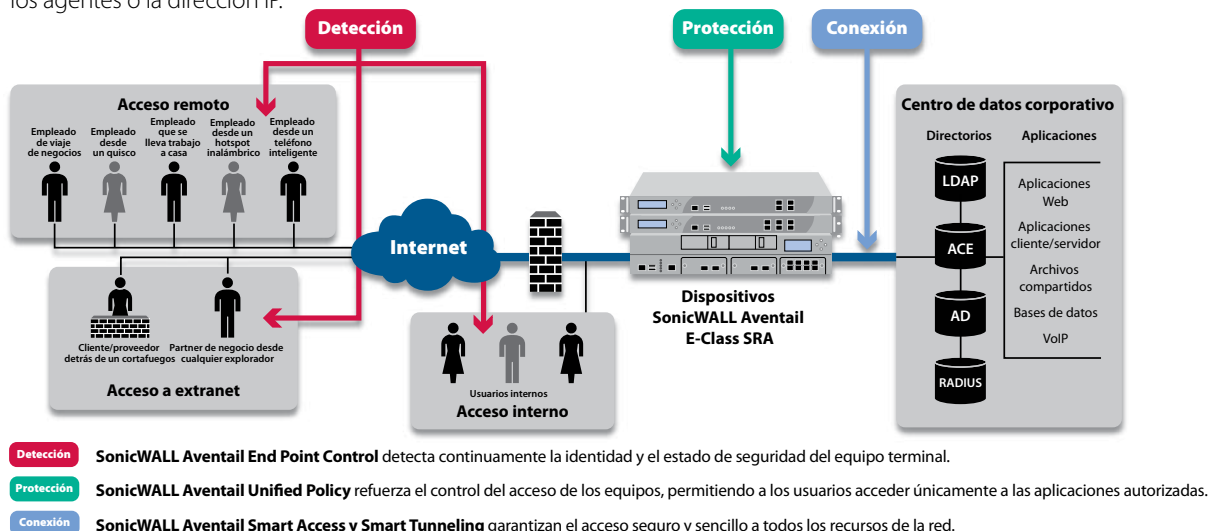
los agentes o la dirección IP.

Detección

Protección

Conexión

Acceso remoto

Empleado de viaje de negocios

Empleado desde un quisco

Empleado que se lleva trabajo a casa

Empleado desde un hotspot inalámbrico

Empleado desde un teléfono inteligente

Internet

Cliente/proveedor detrás de un cortafuegos

Partner de negocio desde cualquier explorador

Acceso a extranet

Usuarios internos

Acceso interno

Dispositivos SonicWALL Aventail E-Class SRA

Centro de datos corporativo

Directorios

Aplicaciones

LDAP

ACE

AD

RADIUS

Aplicaciones Web

Aplicaciones cliente/servidor

Archivos compartidos

Bases de datos

VoIP

Detección **SonicWALL Aventail End Point Control** detecta continuamente la identidad y el estado de seguridad del equipo terminal.

Protección **SonicWALL Aventail Unified Policy** refuerza el control del acceso de los equipos, permitiendo a los usuarios acceder únicamente a las aplicaciones autorizadas.

Conexión **SonicWALL Aventail Smart Access y Smart Tunneling** garantizan el acceso seguro y sencillo a todos los recursos de la red.